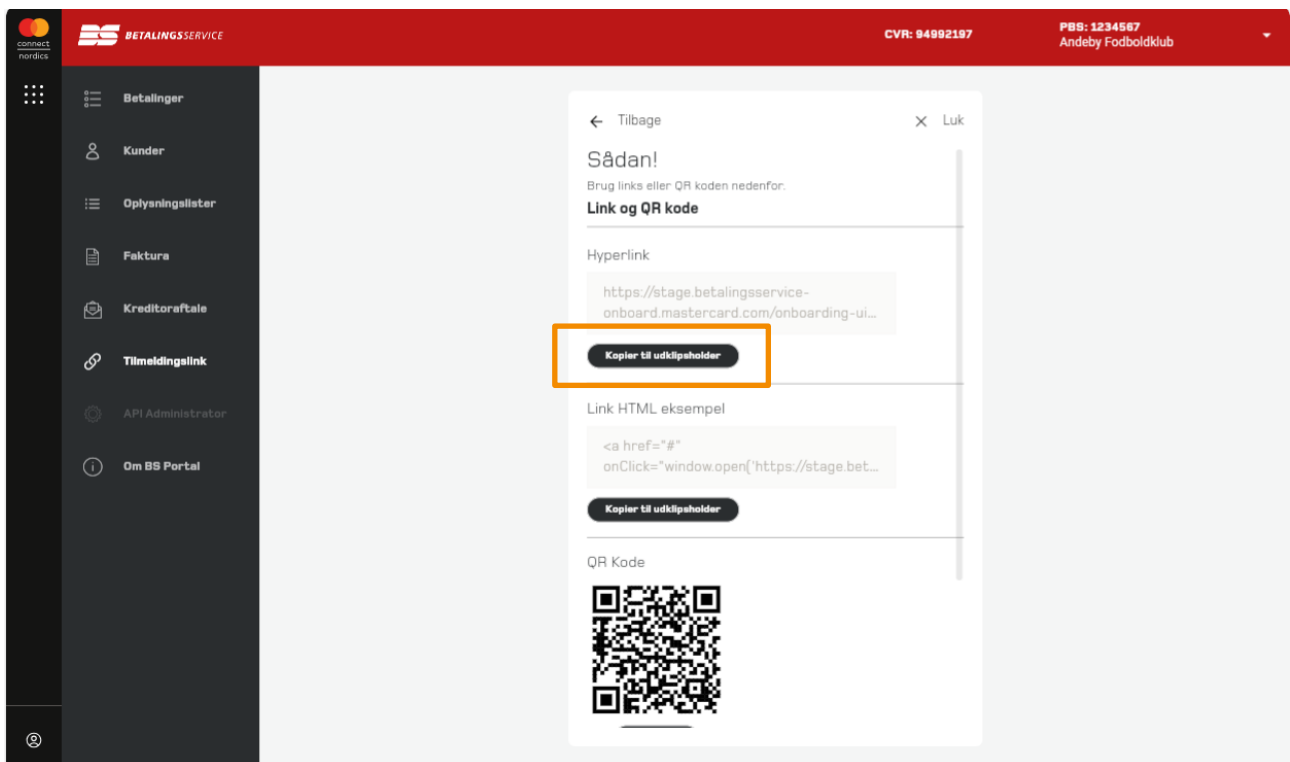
connect nordics

BS BETALINGSSERVICE

CVR: 94992197

PBS: 1234567
Andeby Fodboldklub

Betalinger

Kunder

Oplysningslister

Faktura

Kreditoraftale

Tilmeldingslink

API Administrator

Om BS Portal

← Tilbage

× Luk

Sådan!

Brug links eller QR koden nedenfor.

Link og QR kode

Hyperlink

https://stage.betalingsservice-onboard.mastercard.com/onboarding-ui...

Kopier til udklipsholder

Link HTML eksempel

<a href="#" onClick="window.open('https://stage.bet...

Kopier til udklipsholder

QR Kode